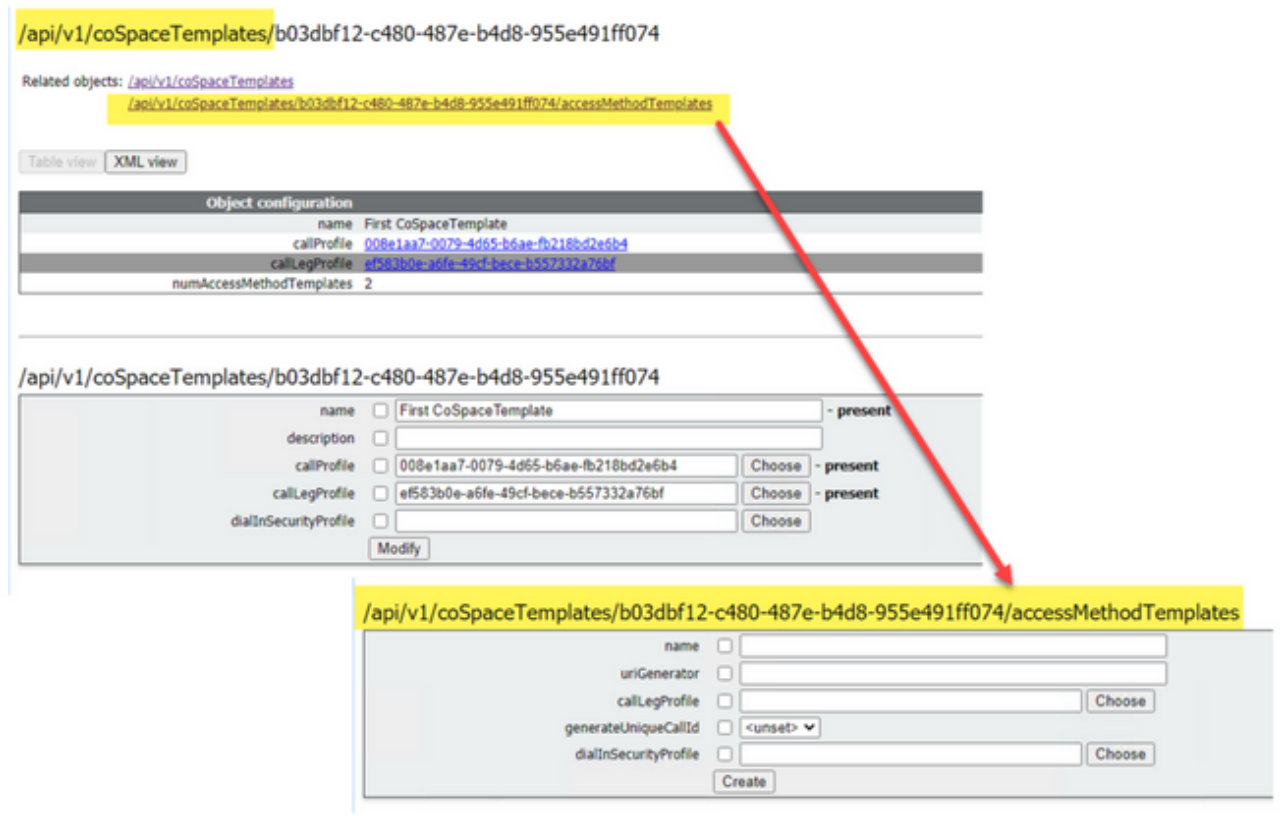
/api/v1/coSpaceTemplates/b03dbf12-c480-487e-b4d8-955e491ff074

Related objects: /api/v1/coSpaceTemplates
/api/v1/coSpaceTemplates/b03dbf12-c480-487e-b4d8-955e491ff074/accessMethodTemplates

Table view XML view

| Object configuration | |
|---|---|
| name | First CoSpaceTemplate |
| callProfile | 008e1aa7-0079-4d65-b6ae-fb218bd2e6b4 |
| callLegProfile | ef583b0e-a6fe-49cf-bece-b557332a76bf |
| numAccessMethodTemplates | 2 |

/api/v1/coSpaceTemplates/b03dbf12-c480-487e-b4d8-955e491ff074

name First CoSpaceTemplate - present
description
callProfile 008e1aa7-0079-4d65-b6ae-fb218bd2e6b4 Choose - present
callLegProfile ef583b0e-a6fe-49cf-bece-b557332a76bf Choose - present
dialInSecurityProfile Choose
Modify

/api/v1/coSpaceTemplates/b03dbf12-c480-487e-b4d8-955e491ff074/accessMethodTemplates

name
uriGenerator
callLegProfile Choose
generateUniqueCallId <unset>
dialInSecurityProfile Choose
Create